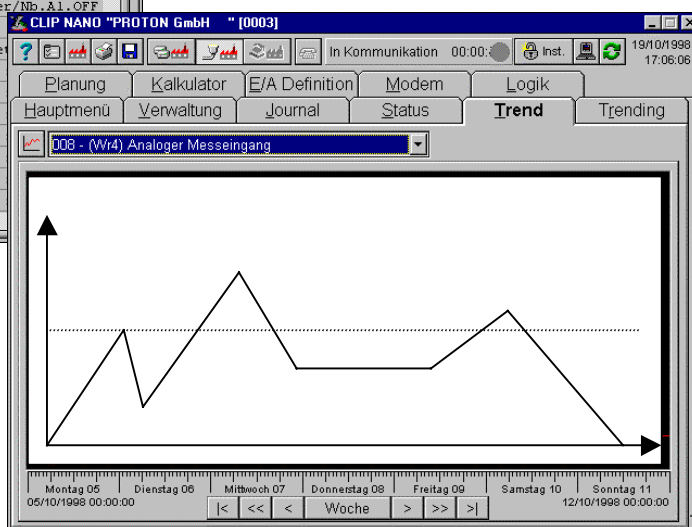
er/Nb.A1.OFF

CLIP NANO "PROTON GmbH " [0003]

In Kommunikation 00:00: Inst. 19/10/1998 17:06:06

Planung | Kalkulator | E/A Definition | Modem | Logik

Hauptmenü | Verwaltung | Journal | Status | Trend | Trending

008 - (Wr4) Analoger Messeingang

Montag 05 | Dienstag 06 | Mittwoch 07 | Donnerstag 08 | Freitag 09 | Samstag 10 | Sonntag 11

05/10/1998 00:00:00

12/10/1998 00:00:00

|< | << | < | Woche | > | >> | >|